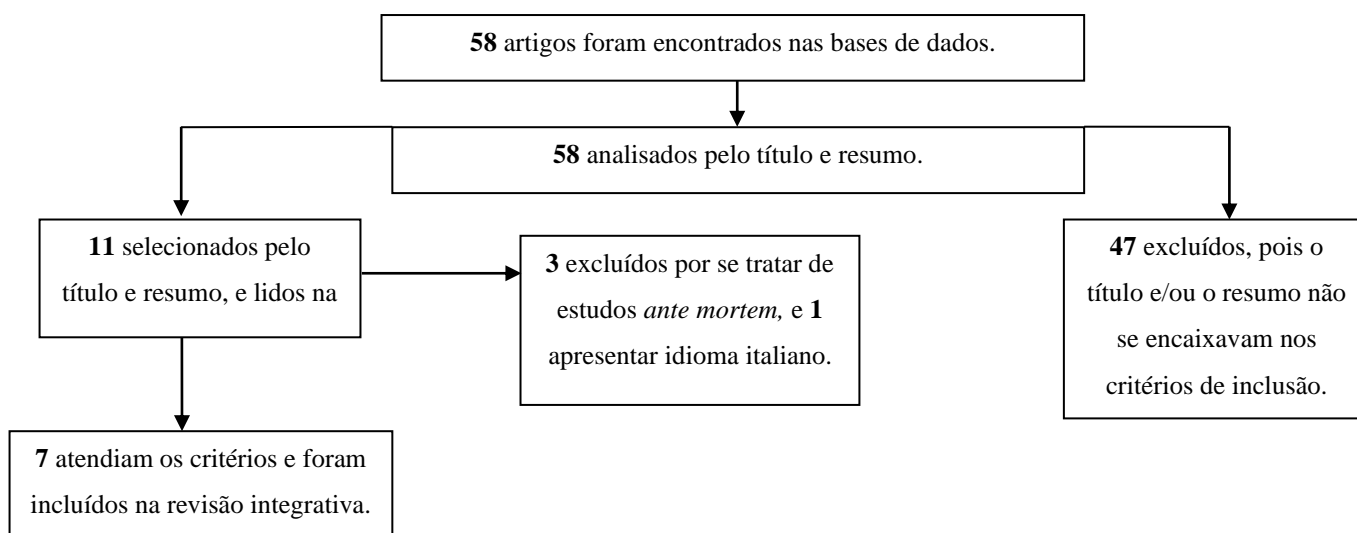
58 artigos foram encontrados nas bases de dados.

58 analisados pelo título e resumo.

11 selecionados pelo título e resumo, e lidos na

3 excluídos por se tratar de estudos ante mortem, e 1 apresentar idioma italiano.

47 excluídos, pois o título e/ou o resumo não se encaixavam nos critérios de inclusão.

7 atendiam os critérios e foram incluídos na revisão integrativa.